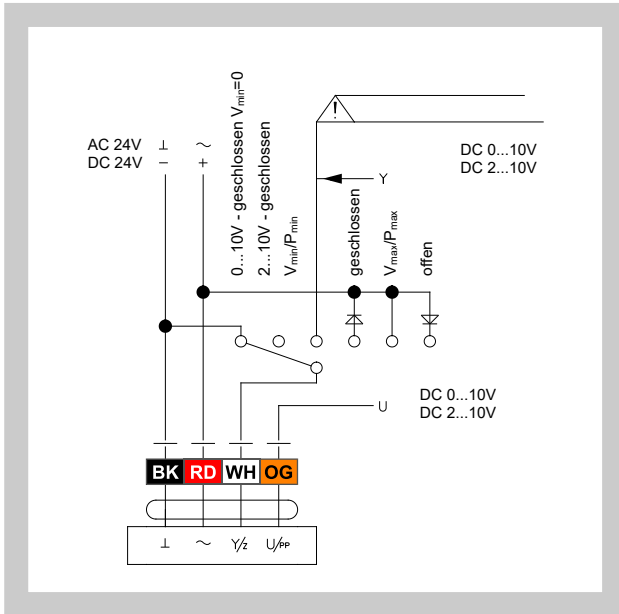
AC 24V ⊥ ~
DC 24V – +

0...10V - geschlossen $V_{min}$=0
2...10V - geschlossen
$V_{min}$/$P_{min}$
geschlossen
$V_{max}$/$P_{max}$
offen

!

DC 0...10V
DC 2...10V

Y

U

DC 0...10V
DC 2...10V

BK RD WH OG

⊥ ~ Y/Z U/PP